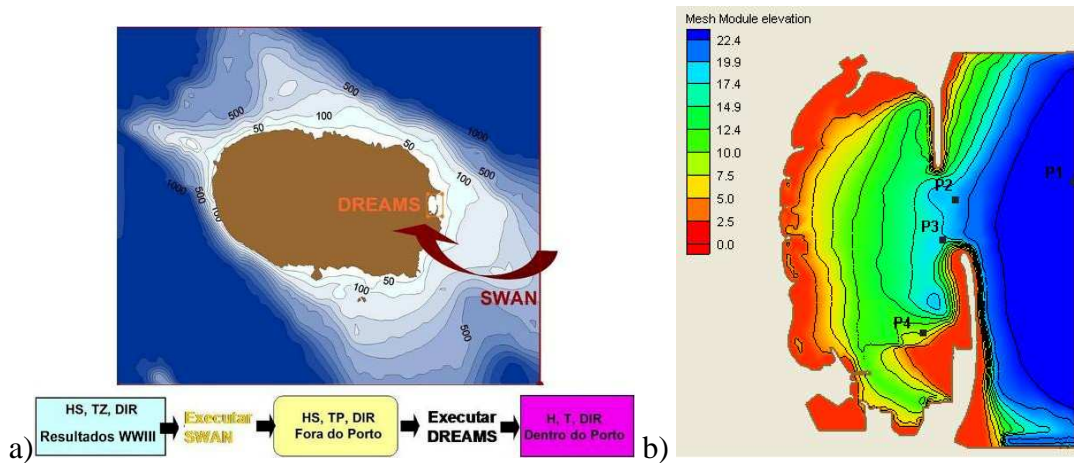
500
100
50
1000
500
1000
500
DREAMS
100
500
50
100
SWAN
500

HS, TZ, DIR
Resultados WWIII
Executar SWAN
HS, TP, DIR
Fora do Porto
Executar DREAMS
H, T, DIR
Dentro do Porto

a)

b)

Mesh Module elevation
22.4
19.9
17.4
14.9
12.4
10.0
7.5
5.0
2.5
0.0

P1
P2
P3
P4